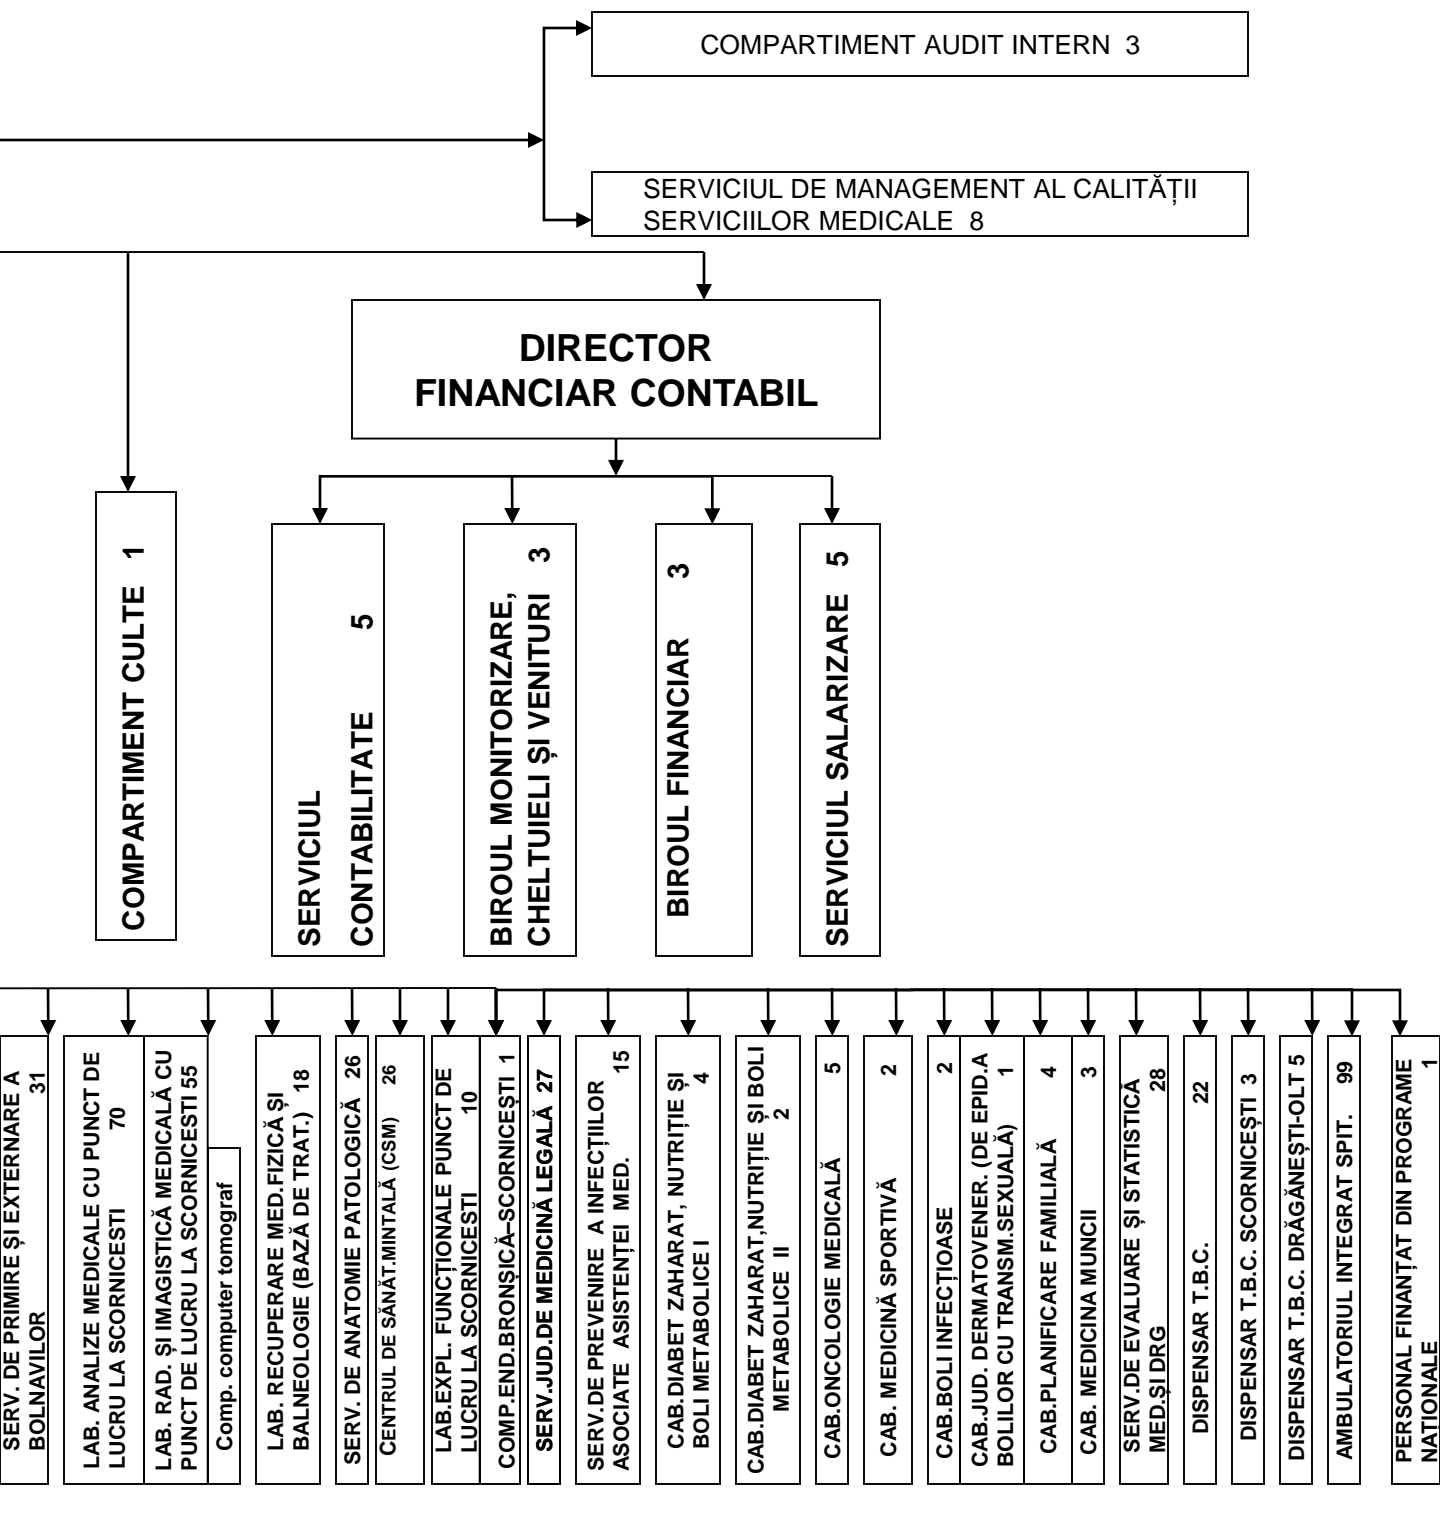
COMPARTIMENT AUDIT INTERN 3

SERVICIUL DE MANAGEMENT AL CALITĂȚII SERVICIILOR MEDICALE 8

DIRECTOR FINANCIAR CONTABIL

COMPARTIMENT CULTE 1

SERVICIUL CONTABILITATE 5

BIROUL MONITORIZARE, CHELTUIELI ȘI VENITURI 3

BIROUL FINANCIAR 3

SERVICIUL SALARIZARE 5

SERV. DE PRIMIRE ȘI EXTERNARE A BOLNAVILOR 31

LAB. ANALIZE MEDICALE CU PUNCT DE LUCRU LA SCORNICESTI 70

LAB. RAD. ȘI IMAGISTICĂ MEDICALĂ CU PUNCT DE LUCRU LA SCORNICESTI 55

Comp. computer tomograf

LAB. RECUPERARE MED.FIZICĂ ȘI BALNEOLOGIE (BAZĂ DE TRAT.) 18

SERV. DE ANATOMIE PATOLOGICĂ 26

CENTRUL DE SĂNĂT.MINTALĂ (CSM) 26

LAB.EXPL. FUNCȚIONALE PUNCT DE LUCRU LA SCORNICESTI 10

COMP.END.BRONȘICĂ–SCORNICEȘTI 1

SERV.JUD.DE MEDICINĂ LEGALĂ 27

SERV.DE PREVENIRE A INFECȚIILOR ASOCIATE ASISTENȚEI MED. 15

CAB.DIABET ZAHARAT, NUTRIȚIE ȘI BOLI METABOLICE I 4

CAB.DIABET ZAHARAT,NUTRIȚIE ȘI BOLI METABOLICE II 2

CAB.ONCOLOGIE MEDICALĂ 5

CAB. MEDICINĂ SPORTIVĂ 2

CAB.BOLI INFECȚIOASE 2

CAB.JUD. DERMATOVENER. (DE EPID.A BOLILOR CU TRANSM.SEXUALĂ) 1

CAB.PLANIFICARE FAMILIALĂ 4

CAB. MEDICINA MUNCII 3

SERV.DE EVALUARE ȘI STATISTICĂ MED.ȘI DRG 28

DISPENSAR T.B.C. 22

DISPENSAR T.B.C. SCORNICEȘTI 3

DISPENSAR T.B.C. DRĂGĂNEȘTI-OLT 5

AMBULATORIUL INTEGRAT SPIT. 99

PERSONAL FINANȚAT DIN PROGRAME NAȚIONALE 1